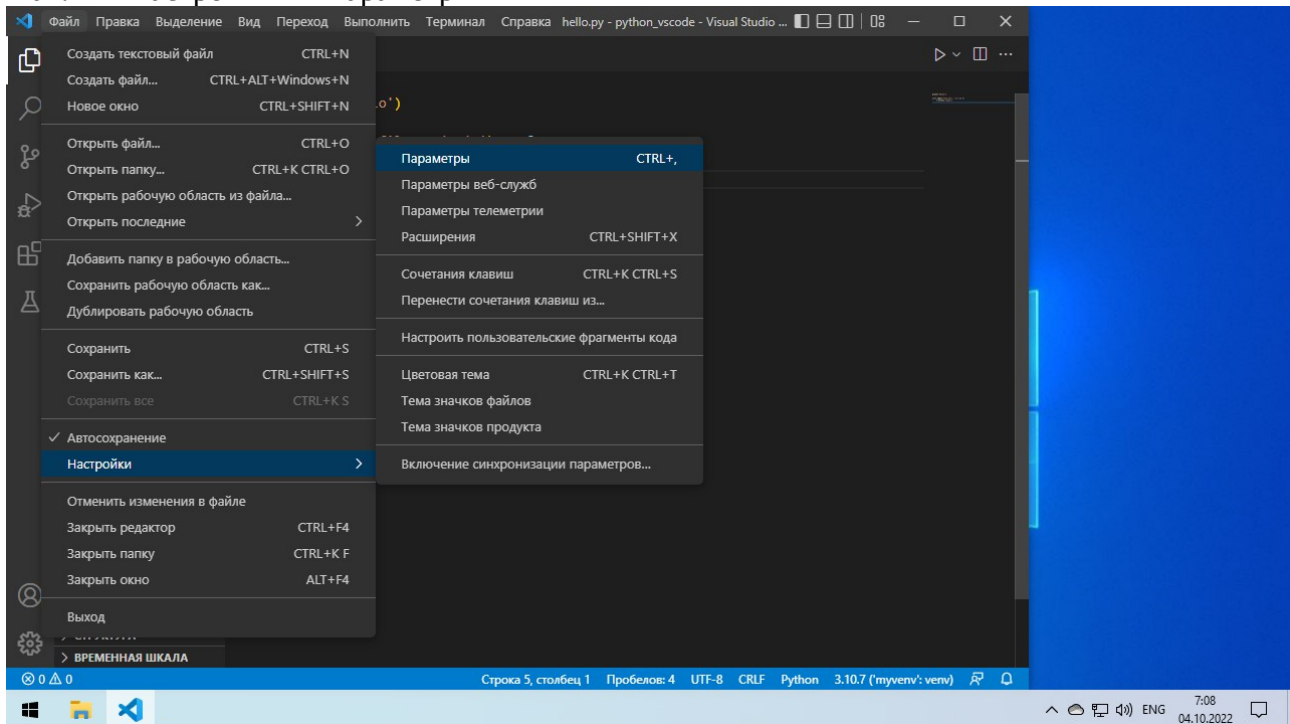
Файл Правка Выделение Вид Переход Выполнить Терминал Справка hello.py - python_vscode - Visual Studio ...

Создать текстовый файл CTRL+N
Создать файл... CTRL+ALT+Windows+N
Новое окно CTRL+SHIFT+N

Открыть файл... CTRL+O
Открыть папку... CTRL+K CTRL+O
Открыть рабочую область из файла...
Открыть последние

Добавить папку в рабочую область...
Сохранить рабочую область как...
Дублировать рабочую область

Сохранить CTRL+S
Сохранить как... CTRL+SHIFT+S
Сохранить все CTRL+K S

✓ Автосохранение
Настройки

Отменить изменения в файле
Закрыть редактор CTRL+F4
Закрыть папку CTRL+K F
Закрыть окно ALT+F4

Выход

Параметры CTRL+,
Параметры веб-служб
Параметры телеметрии
Расширения CTRL+SHIFT+X

Сочетания клавиш CTRL+K CTRL+S
Перенести сочетания клавиш из...

Настроить пользовательские фрагменты кода

Цветовая тема CTRL+K CTRL+T
Тема значков файлов
Тема значков продукта

Включение синхронизации параметров...

o')

> ВРЕМЕННАЯ ШКАЛА

⊗ 0 ⚠ 0 Строка 5, столбец 1 Пробелов: 4 UTF-8 CRLF Python 3.10.7 ('myenv': venv)

ENG 7:08 04.10.2022